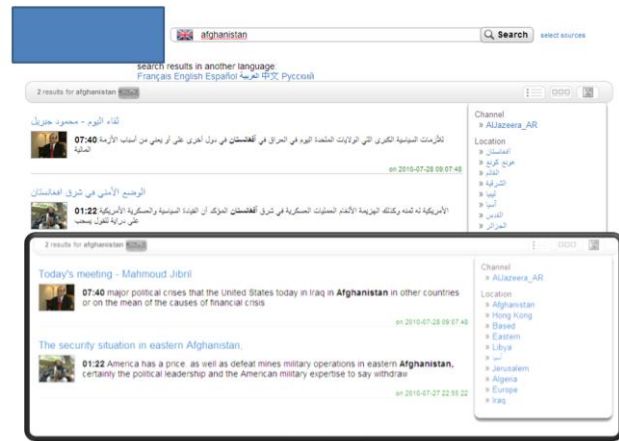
afghanistan

Search

select sources

search results in another language:
Français English Español العربية 中文 Русский

2 results for afghanistan

لقاء اليوم - محمود جبريل

07:40 الأزمات السياسية الكبرى التي الولايات المتحدة اليوم في العراق في أفغانستان في دول أخرى على أو يعني من أسباب الأزمة المالية

on 2010-07-28 09:07:48

الوضع الأمني في شرق افغانستان

01:22 الأمريكية له ثمنه وكذلك الهزيمة الألغام العمليات العسكرية في شرق أفغانستان المؤكد أن القيادة السياسية والعسكرية الأمريكية على دراية تقول بسحب

Channel
» AlJazeera_AR

Location
» افغانستان
» هونج كونج
» القائم
» الشرقية
» ليبيا
» آسيا
» القدس
» الجزائر

2 results for afghanistan

Today's meeting - Mahmoud Jibril

07:40 major political crises that the United States today in Iraq in Afghanistan in other countries or on the mean of the causes of financial crisis

on 2010-07-28 09:07:48

The security situation in eastern Afghanistan.

01:22 America has a price, as well as defeat mines military operations in eastern Afghanistan, certainly the political leadership and the American military expertise to say withdraw

on 2010-07-27 22:55:22

Channel
» AlJazeera_AR

Location
» Afghanistan
» Hong Kong
» Based
» Eastern
» Libya
» آسيا
» Jerusalem
» Algeria
» Europe
» Iraq